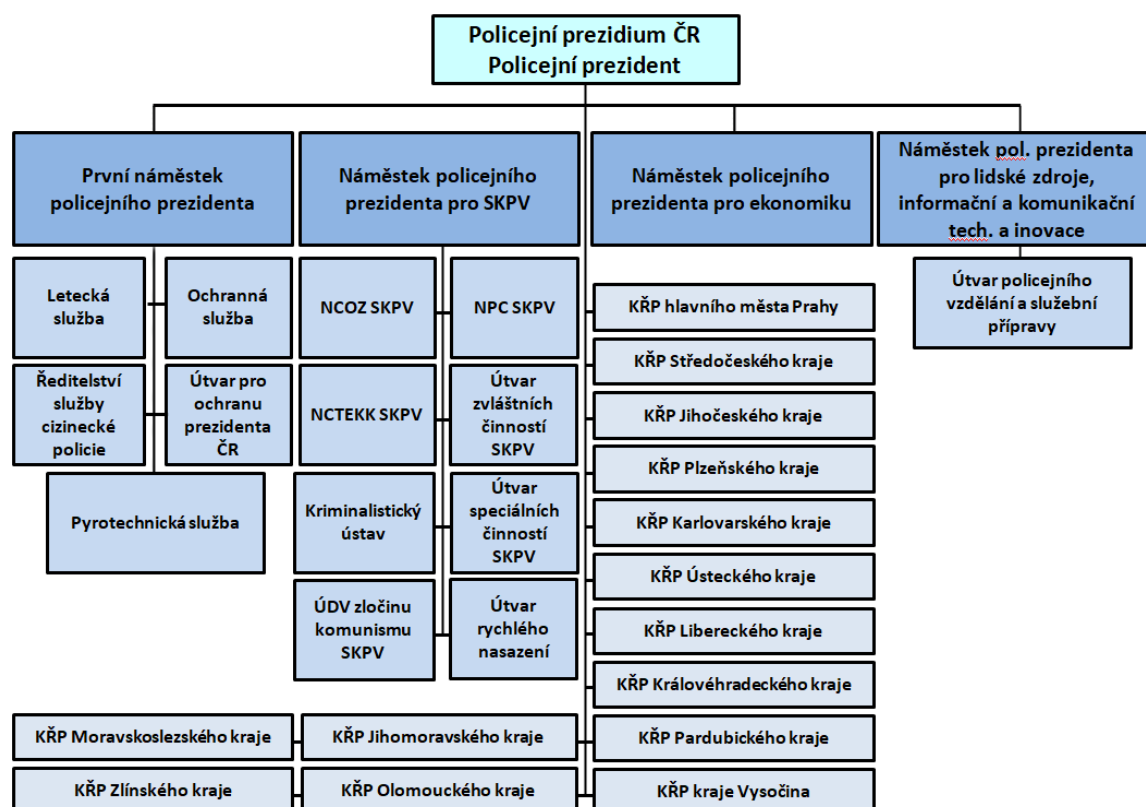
Policejní prezidium ČR
Policejní prezident

První náměstek policejního prezidenta

Náměstek policejního prezidenta pro SKPV

Náměstek policejního prezidenta pro ekonomiku

Náměstek pol. prezidenta pro lidské zdroje, informační a komunikační tech. a inovace

Letecká služba

Ochranná služba

Ředitelství služby cizinecké policie

Útvar pro ochranu prezidenta ČR

Pyrotechnická služba

NCOZ SKPV

NPC SKPV

NCTEKK SKPV

Útvar zvláštních činností SKPV

Kriminalistický ústav

Útvar speciálních činností SKPV

ÚDV zločinu komunismu SKPV

Útvar rychlého nasazení

KŘP hlavního města Prahy

KŘP Středočeského kraje

KŘP Jihočeského kraje

KŘP Plzeňského kraje

KŘP Karlovarského kraje

KŘP Ústeckého kraje

KŘP Libereckého kraje

KŘP Královéhradeckého kraje

KŘP Pardubického kraje

KŘP kraje Vysočina

Útvar policejního vzdělání a služební přípravy

KŘP Moravskoslezského kraje

KŘP Jihomoravského kraje

KŘP Zlínského kraje

KŘP Olomouckého kraje